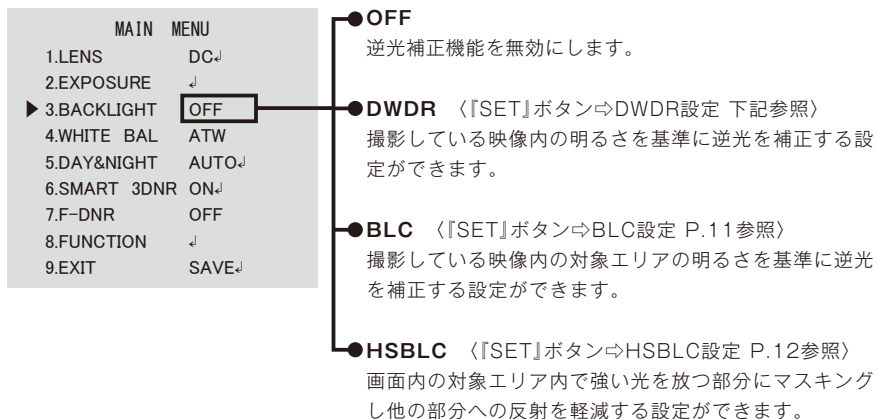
MAIN MENU
1.LENS DC↵
2.EXPOSURE ↵
▶ 3.BACKLIGHT OFF
4.WHITE BAL ATW
5.DAY&NIGHT AUTO↵
6.SMART 3DNR ON↵
7.F-DNR OFF
8.FUNCTION ↵
9.EXIT SAVE↵

OFF
逆光補正機能を無効にします。

DWDR 〈『SET』ボタン⇨DWDR設定 下記参照〉
撮影している映像内の明るさを基準に逆光を補正する設定ができます。

BLC 〈『SET』ボタン⇨BLC設定 P.11参照〉
撮影している映像内の対象エリアの明るさを基準に逆光を補正する設定ができます。

HSBLC 〈『SET』ボタン⇨HSBLC設定 P.12参照〉
画面内の対象エリア内で強い光を放つ部分にマスキングし他の部分への反射を軽減する設定ができます。